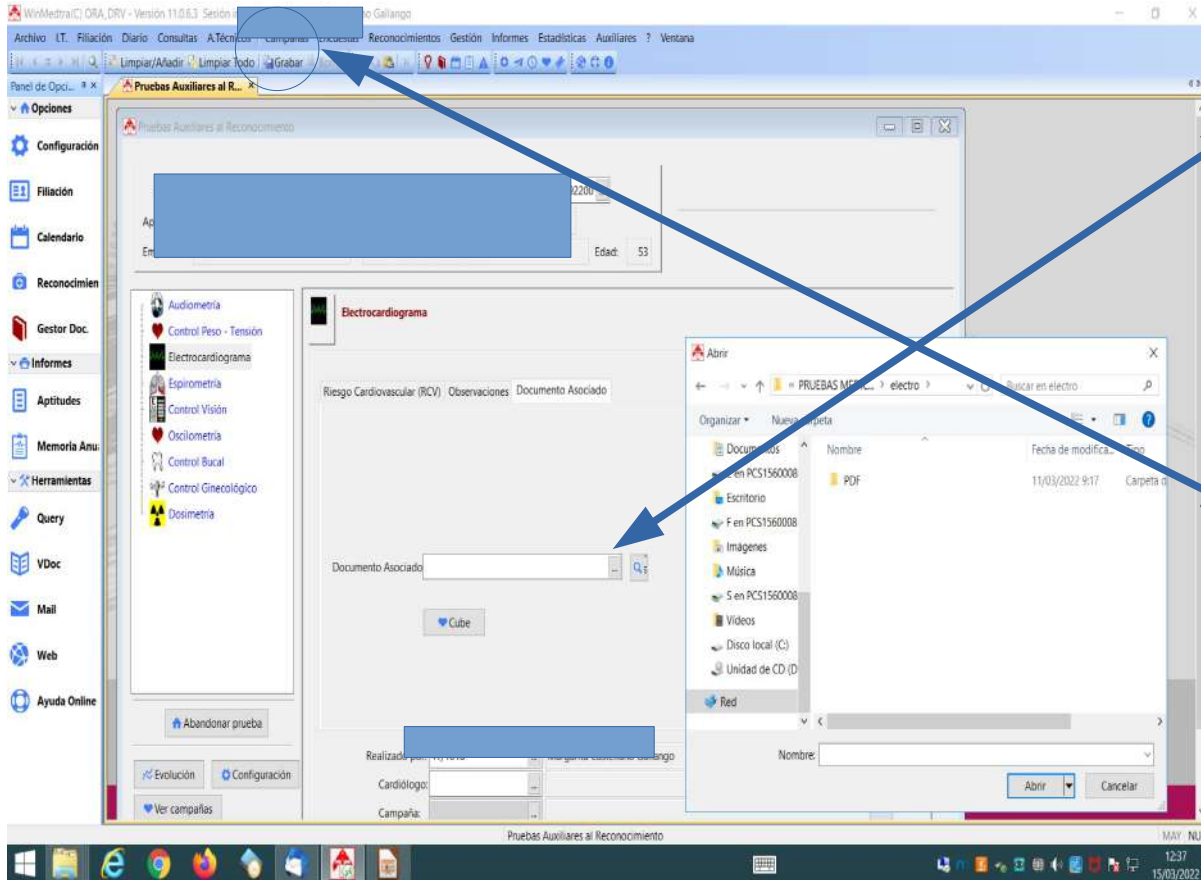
WinMedtra(C) ORA_DRV - Versión 11.0.6.3 Sesión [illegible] Gallango

Archivo I.T. Filiación Diario Consultas A.Técnicos Campañas Encuestas Reconocimientos Gestión Informes Estadísticas Auxiliares ? Ventana

Limpiar/Añadir Limpiar Todo Grabar

Panel de Opci...
Pruebas Auxiliares al R...

Opciones
Configuración
Filiación
Calendario
Reconocimien
Gestor Doc.
Informes
Aptitudes
Memoria Anu
Herramientas
Query
VDoc
Mail
Web
Ayuda Online

Pruebas Auxiliares al Reconocimiento

22200
Ap
Em
Edad: 53

Audiometría
Control Peso - Tensión
Electrocardiograma
Espirometría
Control Visión
Oscilometría
Control Bucal
Control Ginecológico
Dosimetría

Electrocardiograma

Riesgo Cardiovascular (RCV) Observaciones Documento Asociado

Documento Asociado

Cube

Abandonar prueba

Evolución Configuración
Ver campañas

Realizado por: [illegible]
Cardiólogo:
Campaña:

Abrir
« PRUEBAS MEDIC... › electro ›
Buscar en electro
Organizar ▾ Nueva carpeta
Documentos
en PCS1560008
Escritorio
F en PCS1560008
Imágenes
Música
S en PCS1560008
Vídeos
Disco local (C:)
Unidad de CD (D
Red
Nombre
Fecha de modifica...
Tipo
PDF
11/03/2022 9:17
Carpeta d
Nombre:
Abrir
Cancelar

Pruebas Auxiliares al Reconocimiento
MAY NU
12:37
15/03/2022